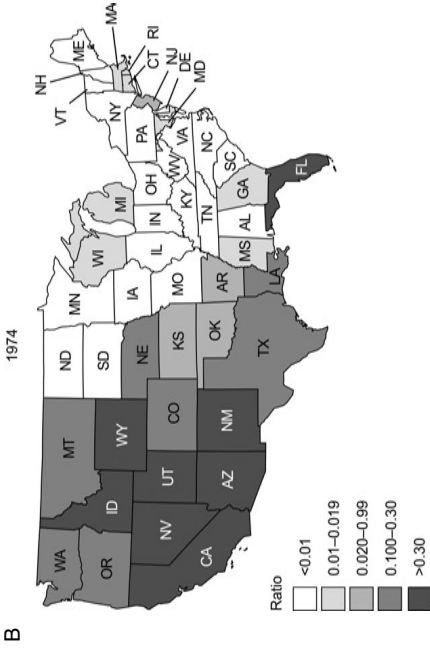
B

1974

Ratio
<0.01
0.01–0.019
0.020–0.99
0.100–0.30
>0.30

WA
OR
CA
ID
NV
MT
WY
UT
AZ
CO
NM
ND
SD
NE
KS
OK
TX
MN
IA
MO
AR
LA
WI
IL
MS
MI
IN
KY
TN
AL
OH
GA
FL
WV
VA
NC
SC
PA
NY
VT
NH
ME
MA
RI
CT
NJ
DE
MD